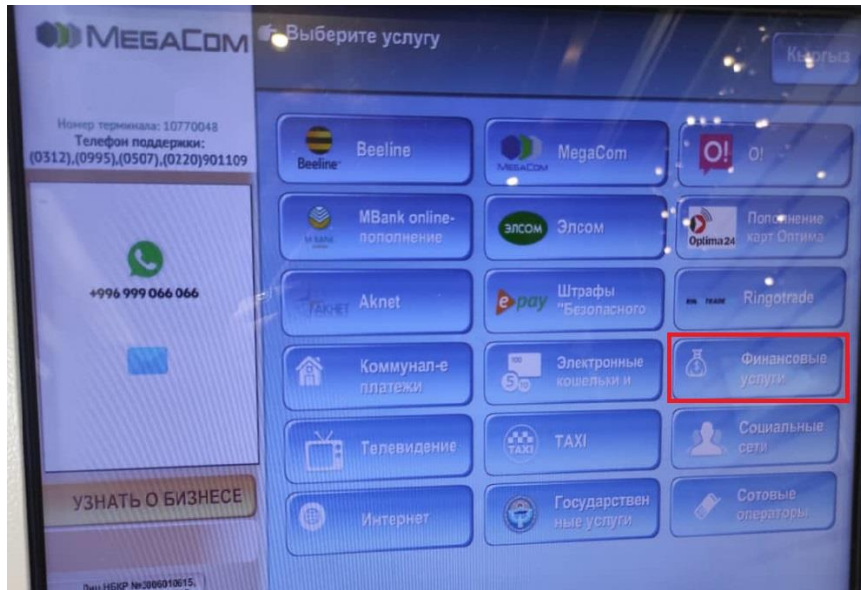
MEGACOM

Выберите услугу

Кыргыз

Номер терминала: 10770048
Телефон поддержки:
(0312),(0995),(0507),(0220)901109

+996 999 066 066

УЗНАТЬ О БИЗНЕСЕ

Лиц НБКР №2006010615.

Beeline
Beeline

MEGACOM
MegaCom

O!
O!

MBank online-пополнение

ЭЛСОМ
Элсом

Optima24
Пополнение карт Оптима

AKNET
Aknet

epay
Штрафы "Безопасного

Ringotrade

Коммунал-е платежи

Электронные кошельки и

Финансовые услуги

Телевидение

TAXI
TAXI

Социальные сети

Интернет

Государственные услуги

Сотовые операторы